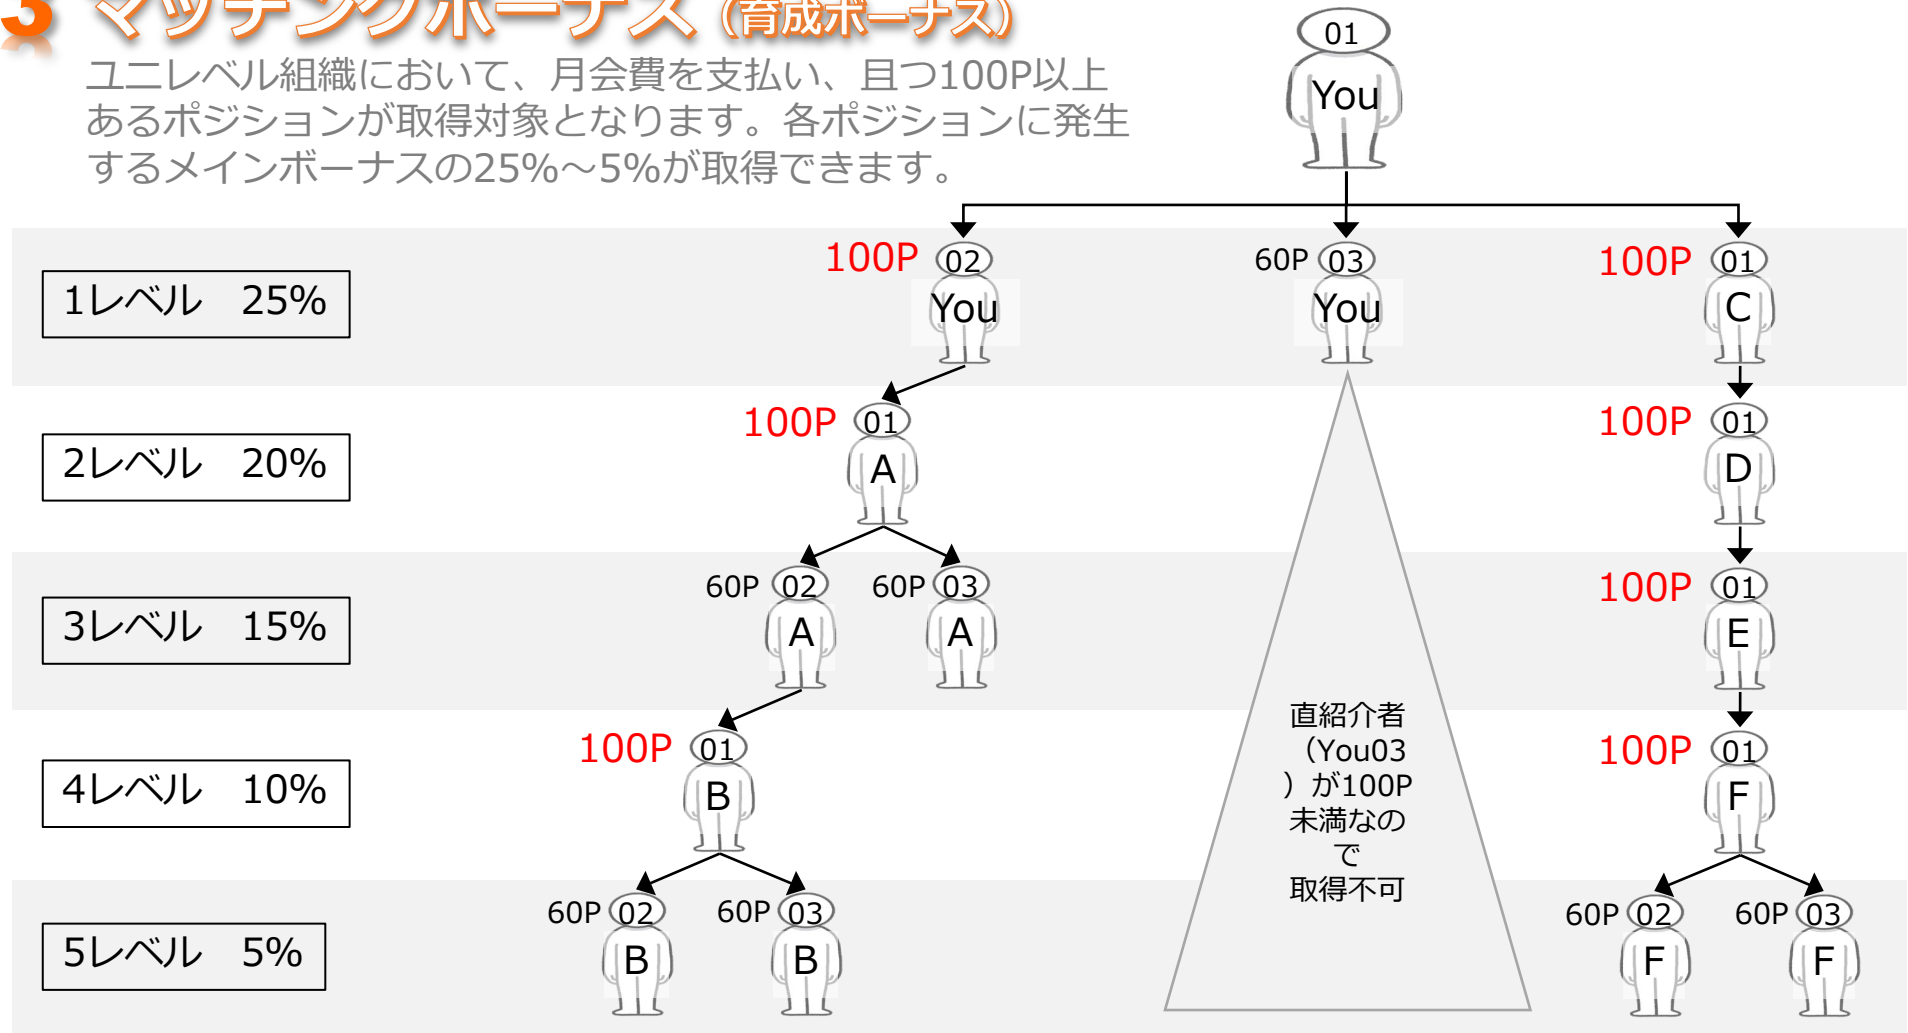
3 マッチングボーナス（育成ボーナス）

ユニレベル組織において、月会費を支払い、且つ100P以上あるポジションが取得対象となります。各ポジションに発生するメインボーナスの25%～5%が取得できます。

01
You

1レベル　25%

2レベル　20%

3レベル　15%

4レベル　10%

5レベル　5%

100P 02
You

60P 03
You

100P 01
C

100P 01
A

100P 01
D

60P 02
A

60P 03
A

100P 01
E

100P 01
B

100P 01
F

直紹介者（You03）が100P未満なので取得不可

60P 02
B

60P 03
B

60P 02
F

60P 03
F